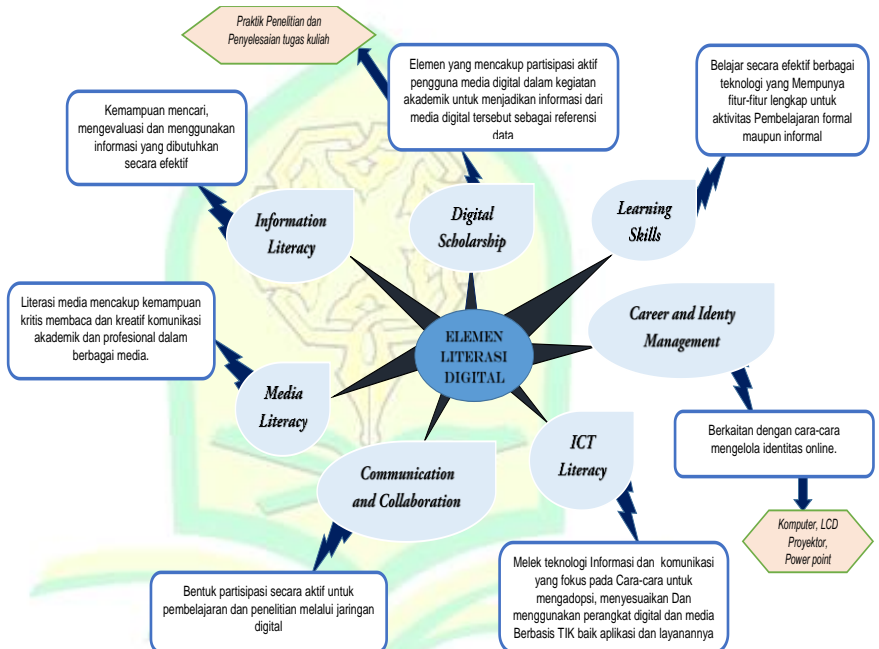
Praktik Penelitian dan Penyelesaian tugas kuliah

Elemen yang mencakup partisipasi aktif pengguna media digital dalam kegiatan akademik untuk menjadikan informasi dari media digital tersebut sebagai referensi data

Belajar secara efektif berbagai teknologi yang Mempunya fitur-fitur lengkap untuk aktivitas Pembelajaran formal maupun informal

Kemampuan mencari, mengevaluasi dan menggunakan informasi yang dibutuhkan secara efektif

Information Literacy

Digital Scholarship

Learning Skills

Literasi media mencakup kemampuan kritis membaca dan kreatif komunikasi akademik dan profesional dalam berbagai media.

Career and Identy Management

ELEMEN LITERASI DIGITAL

Media Literacy

Berkaitan dengan cara-cara mengelola identitas online.

ICT Literacy

Communication and Collaboration

Komputer, LCD Proyektor, Power point

Melek teknologi Informasi dan komunikasi yang fokus pada Cara-cara untuk mengadopsi, menyesuaikan Dan menggunakan perangkat digital dan media Berbasis TIK baik aplikasi dan layanannya

Bentuk partisipasi secara aktif untuk pembelajaran dan penelitian melalui jaringan digital